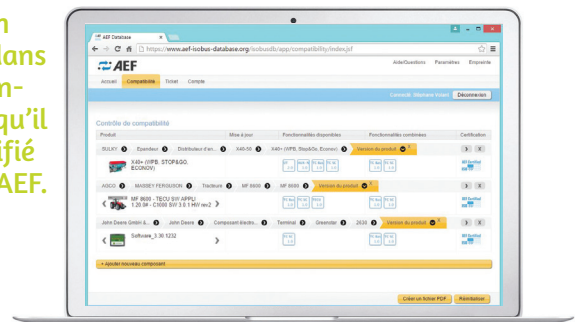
n
lans
n-
qu'il
ifié
AEF.

AEF Database
https://www.aef-isobus-database.org/isobusdb/app/compatibility/index.jsf
AEF
Aide/Questions Paramètres Entreprise
Accueil Compatibilité Ticket Compte
Connecté: Stéphane Violet Déconnexion

Contrôle de compatibilité

| Produit | Mise à jour | Fonctionnalités disponibles | Fonctionnalités combinées | Certification |
|---|---|---|---|---|
| SULKY Epandeur Distributeur d'en... X40-50 X40+ (WPB, Stop&Go, Econov) Version du produit | | | | |
| X40+ (WPB, STOP&GO, ECONOV) | | | | AEF Certified |
| AGCO MASSEY FERGUSON Tracteurs MF 8600 MF 8600 Version du produit | | | | |
| MF 8600 - TECU SW APPLI 1.20.08 - C1000 SW 3.0.1 HW rev2 | | | | AEF Certified |
| John Deere GmbH & ... John Deere Composant électro... Terminal Greenstar 2630 Version du produit | | | | |
| Software_3.36.1232 | | | | AEF Certified |

+ Ajouter nouveau composant

Créer un fichier PDF Réinitialiser